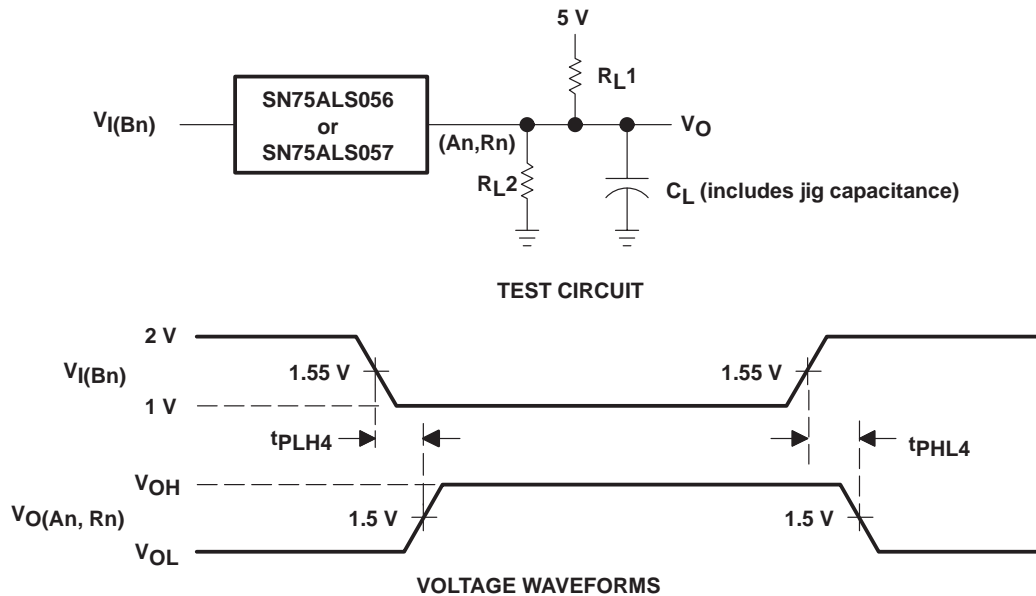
5 V

$V_{I(Bn)}$

SN75ALS056 or SN75ALS057

(An,Rn)

$R_L1$

$V_O$

$R_L2$

$C_L$ (includes jig capacitance)

TEST CIRCUIT

2 V

$V_{I(Bn)}$

1.55 V

1.55 V

1 V

$t_{PLH4}$

$t_{PHL4}$

$V_{OH}$

$V_{O(An, Rn)}$

1.5 V

1.5 V

$V_{OL}$

VOLTAGE WAVEFORMS